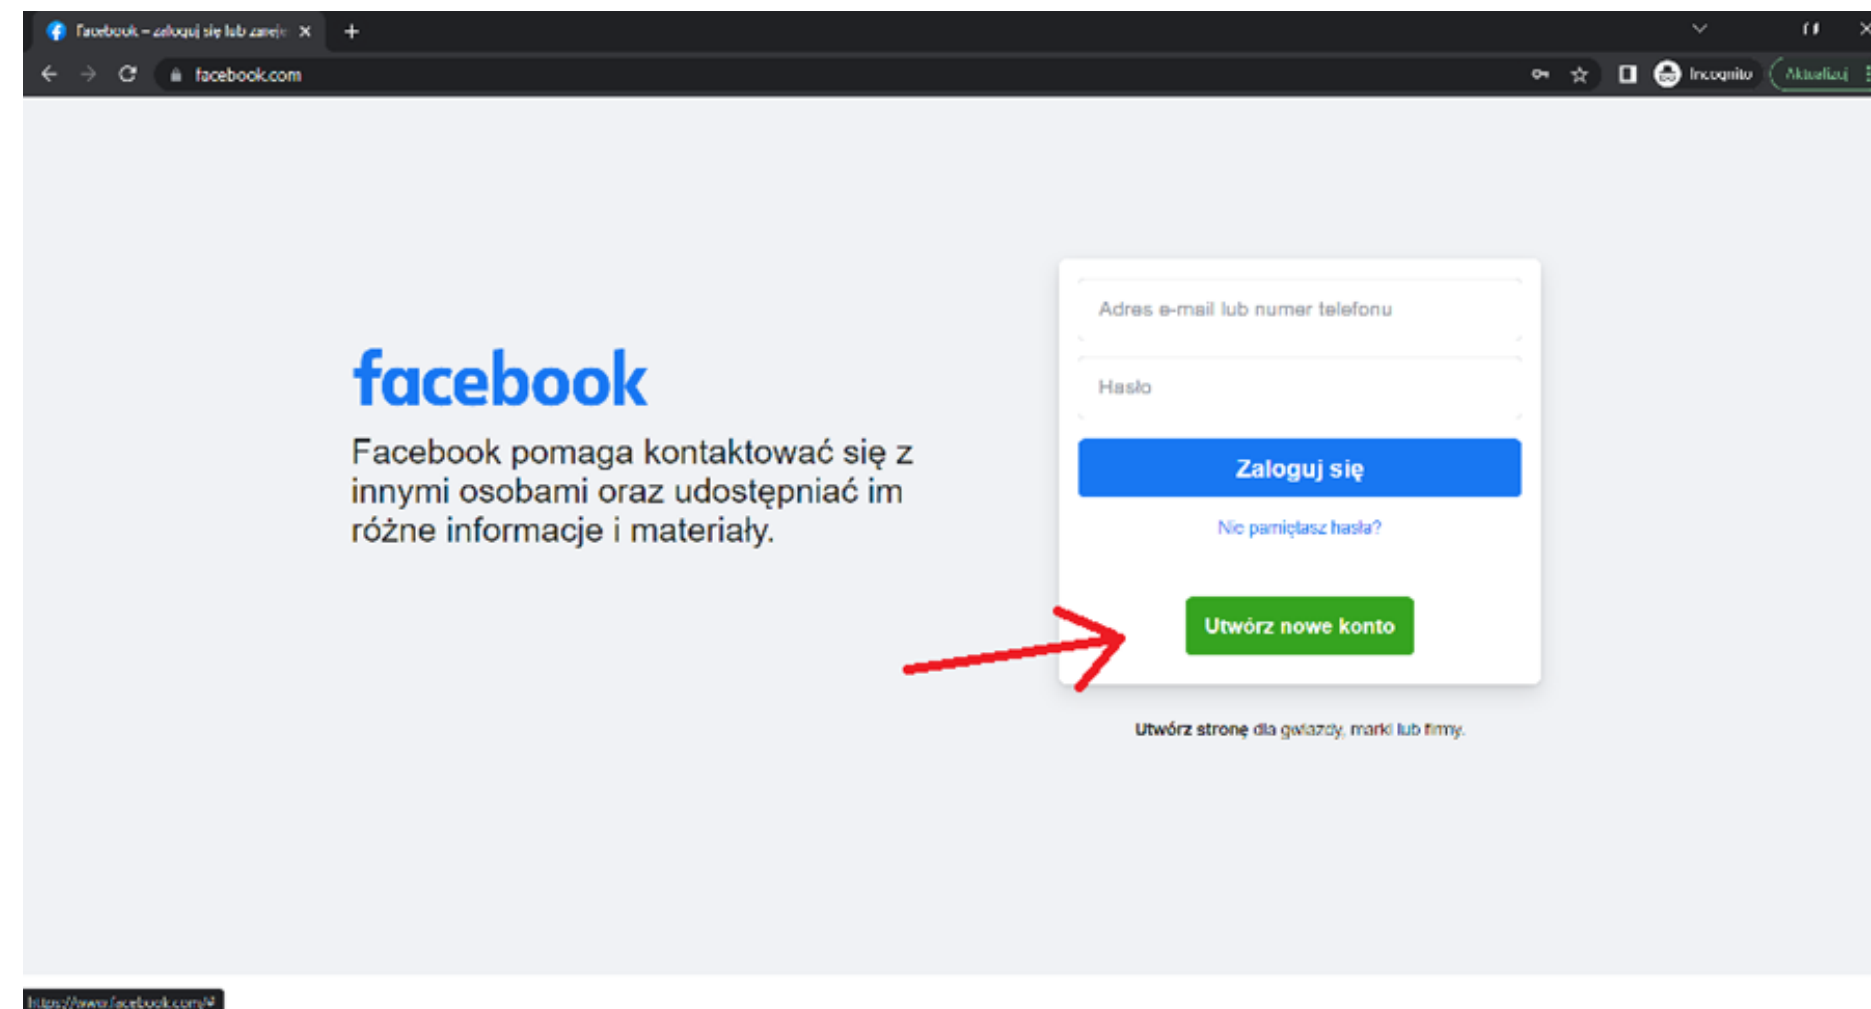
Facebook – zaloguj się lub zareje

facebook.com

Incognito

Aktualizuj

facebook

Facebook pomaga kontaktować się z innymi osobami oraz udostępniać im różne informacje i materiały.

Adres e-mail lub numer telefonu

Hasło

Zaloguj się

Nie pamiętasz hasła?

Utwórz nowe konto

Utwórz stronę dla gwiazdy, marki lub firmy.

https://www.facebook.com/#